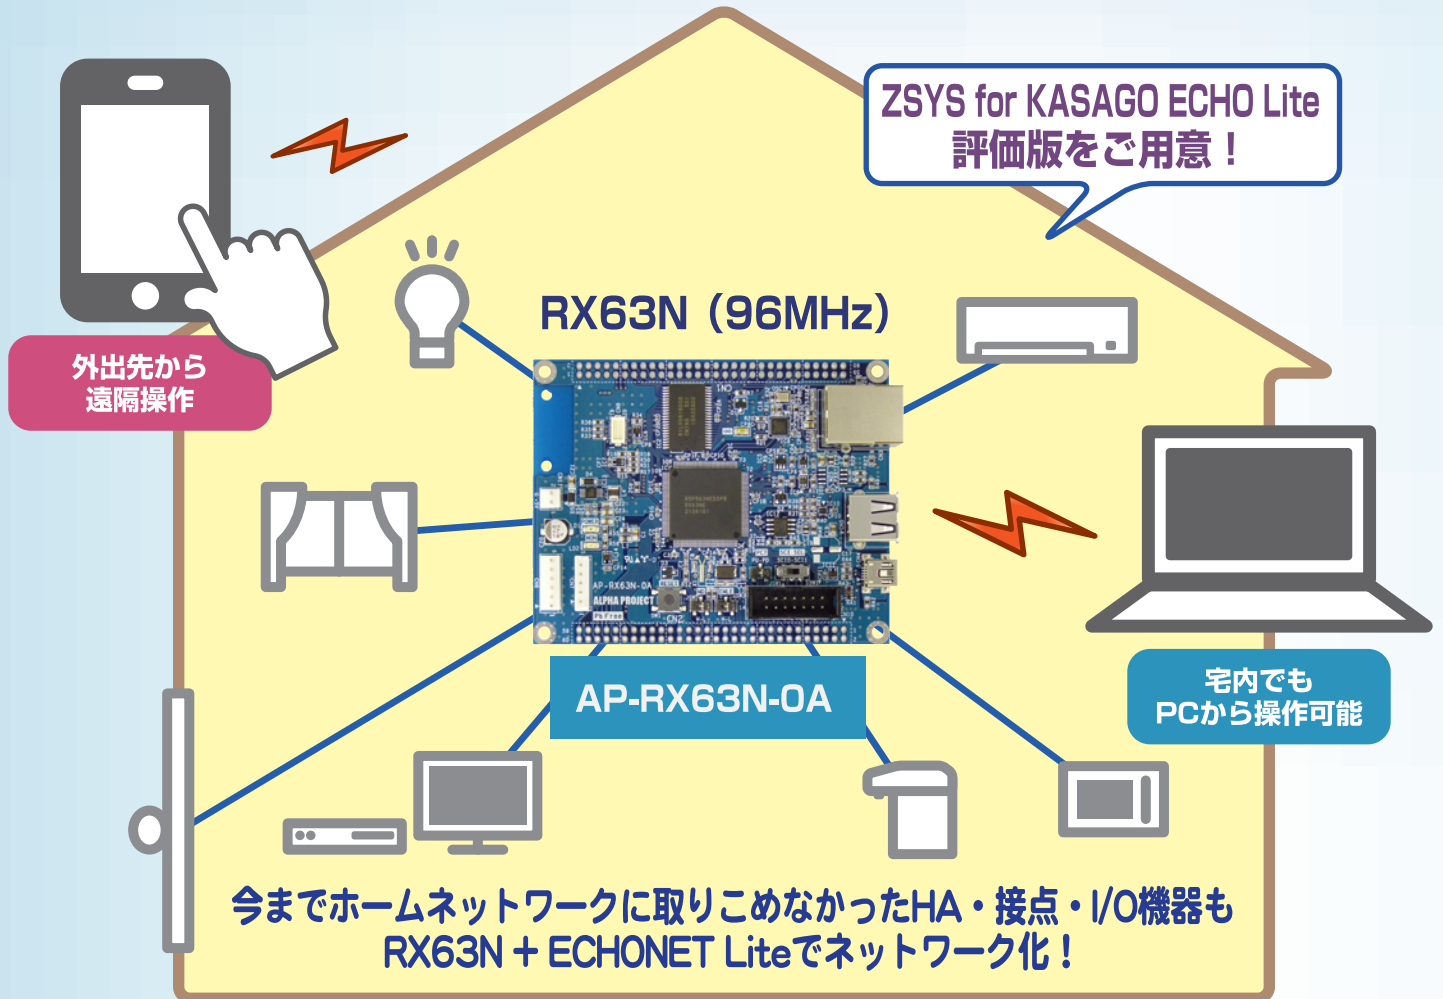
ZSYS for KASAGO ECHO Lite
評価版をご用意！

外出先から
遠隔操作

RX63N（96MHz）

AP-RX63N-0A

宅内でも
PCから操作可能

今までホームネットワークに取りこめなかったHA・接点・I/O機器も
RX63N＋ECHONET Liteでネットワーク化！